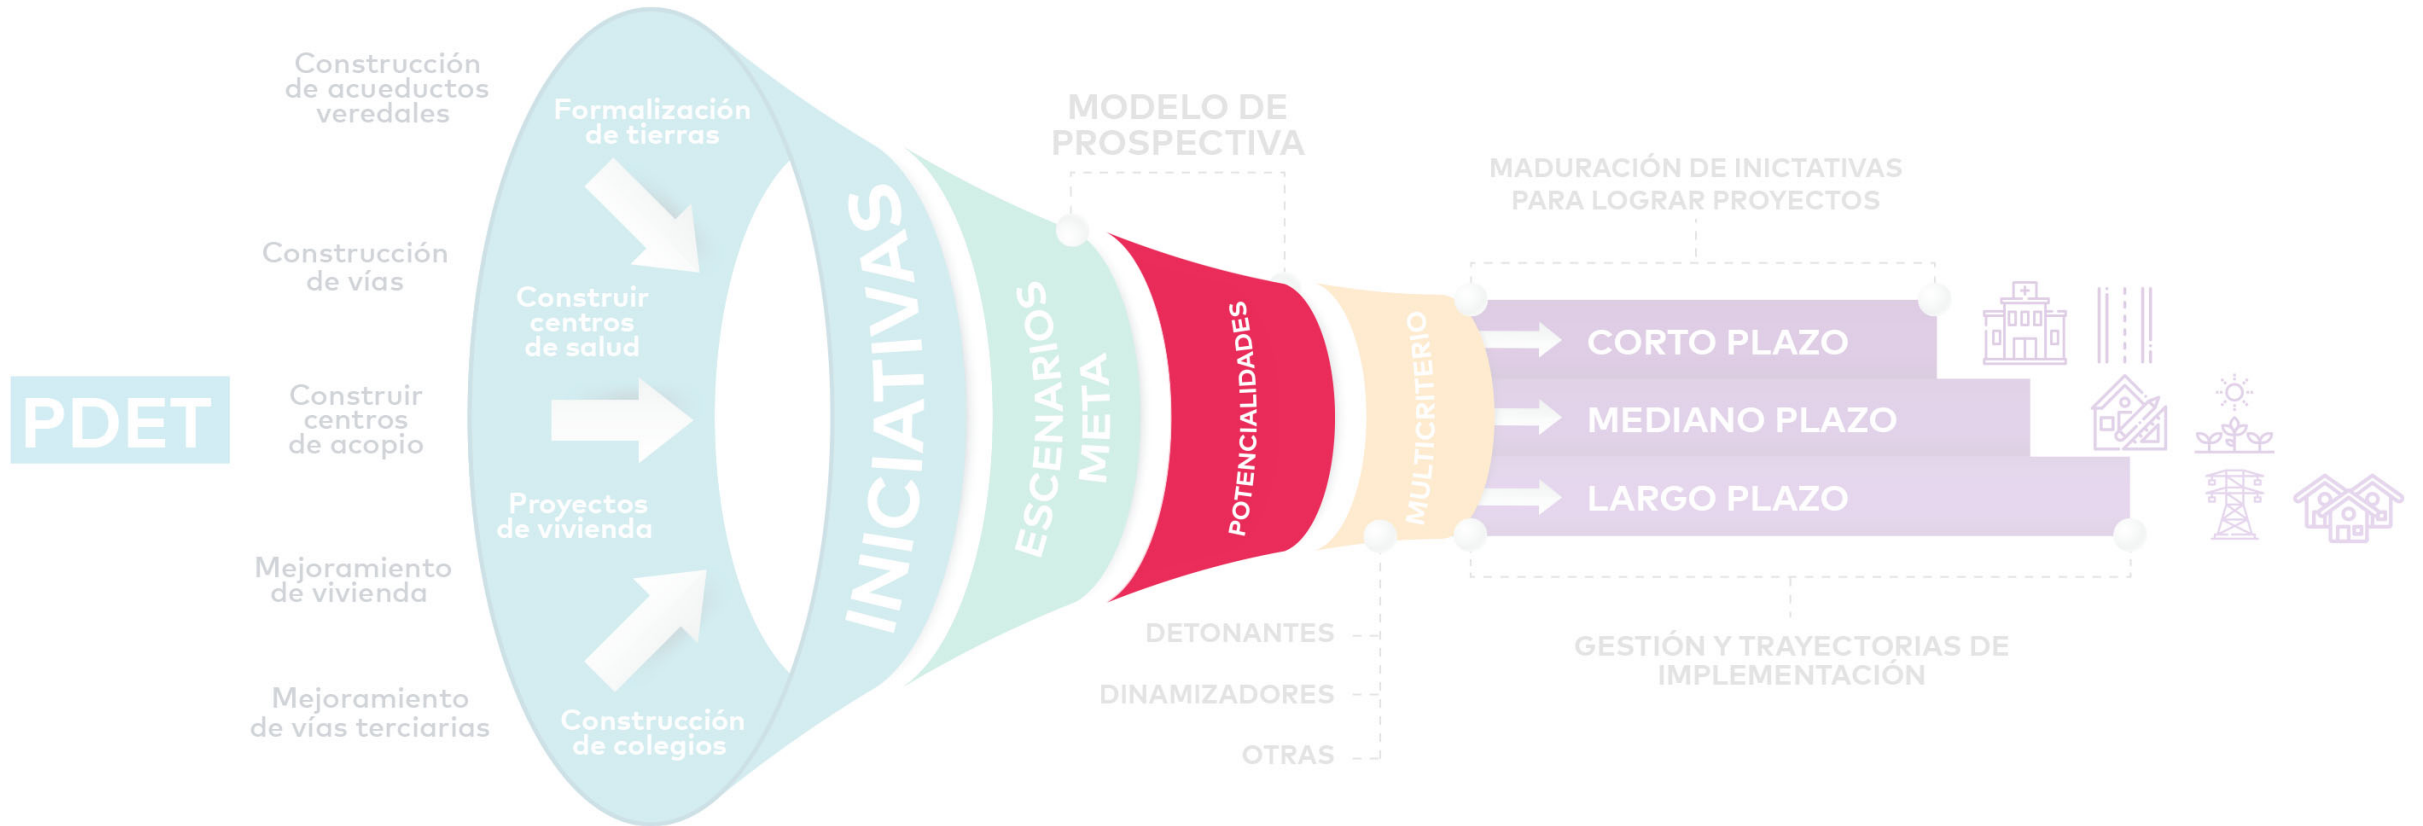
PDET

Construcción de acueductos veredales

Construcción de vías

Construir centros de acopio

Mejoramiento de vivienda

Mejoramiento de vías terciarias

Formalización de tierras

Construir centros de salud

Proyectos de vivienda

Construcción de colegios

INICIATIVAS

ESCENARIOS META

MODELO DE PROSPECTIVA

POTENCIALIDADES

MULTICRITERIO

DETONANTES

DINAMIZADORES

OTRAS

MADURACIÓN DE INICTATIVAS PARA LOGRAR PROYECTOS

CORTO PLAZO

MEDIANO PLAZO

LARGO PLAZO

GESTIÓN Y TRAYECTORIAS DE IMPLEMENTACIÓN